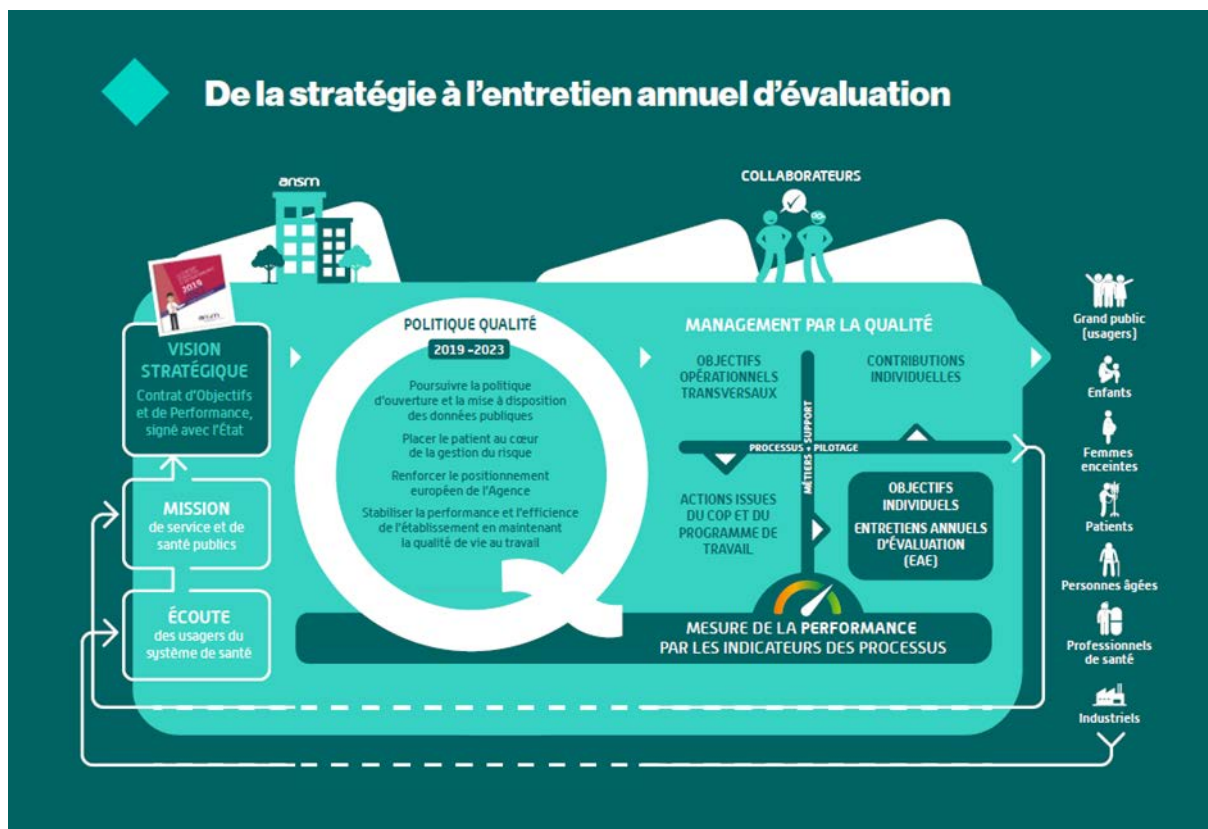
De la stratégie à l'entretien annuel d'évaluation

ansm

COLLABORATEURS

2019

ansm

VISION STRATÉGIQUE
Contrat d'Objectifs et de Performance, signé avec l'État

MISSION
de service et de santé publics

ÉCOUTE
des usagers du système de santé

POLITIQUE QUALITÉ
2019 – 2023

Poursuivre la politique d'ouverture et la mise à disposition des données publiques

Placer le patient au cœur de la gestion du risque

Renforcer le positionnement européen de l'Agence

Stabiliser la performance et l'efficience de l'établissement en maintenant la qualité de vie au travail

MANAGEMENT PAR LA QUALITÉ

OBJECTIFS OPÉRATIONNELS TRANSVERSAUX

CONTRIBUTIONS INDIVIDUELLES

PROCESSUS • PILOTAGE

MÉTIERS • SUPPORT

ACTIONS ISSUES DU COP ET DU PROGRAMME DE TRAVAIL

OBJECTIFS INDIVIDUELS
ENTRETIENS ANNUELS D'ÉVALUATION (EAE)

MESURE DE LA PERFORMANCE PAR LES INDICATEURS DES PROCESSUS

Grand public (usagers)
Enfants
Femmes enceintes
Patients
Personnes âgées
Professionnels de santé
Industriels